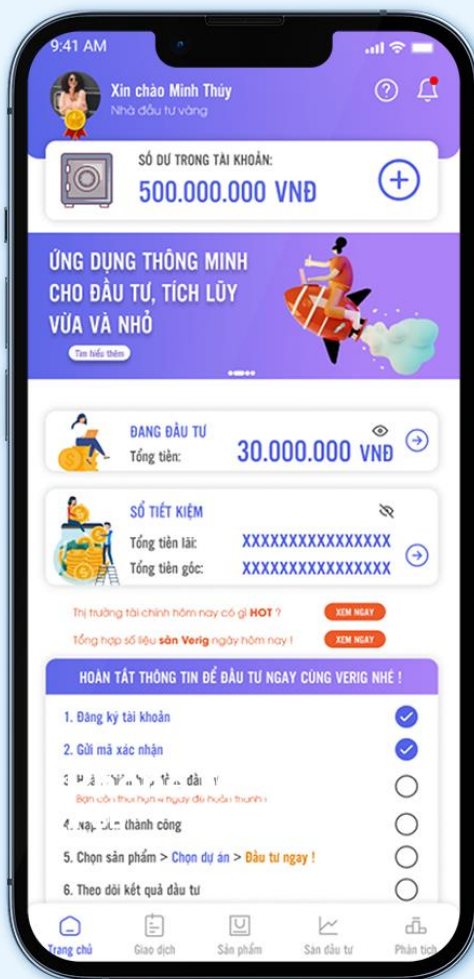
9:41 AM

Xin chào Minh Thúy
Nhà đầu tư vàng

SỐ DƯ TRONG TÀI KHOẢN:
500.000.000 VNĐ

ỨNG DỤNG THÔNG MINH CHO ĐẦU TƯ, TÍCH LŨY VỪA VÀ NHỎ
Tìm hiểu thêm

ĐANG ĐẦU TƯ
Tổng tiền: 30.000.000 VNĐ

SỔ TIẾT KIỆM
Tổng tiền lãi: XXXXXXXXXXXXXXXX
Tổng tiền gốc: XXXXXXXXXXXXXXXX

Thị trường tài chính hôm nay có gì HOT ? XEM NGAY
Tổng hợp số liệu sàn Verig ngày hôm nay ! XEM NGAY

HOÀN TẤT THÔNG TIN ĐỂ ĐẦU TƯ NGAY CÙNG VERIG NHÉ !
1. Đăng ký tài khoản
2. Gửi mã xác nhận
3. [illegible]
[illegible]
4. Nạp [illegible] thành công
5. Chọn sản phẩm > Chọn dự án > Đầu tư ngay !
6. Theo dõi kết quả đầu tư

Trang chủ
Giao dịch
Sản phẩm
Sàn đầu tư
Phân tích